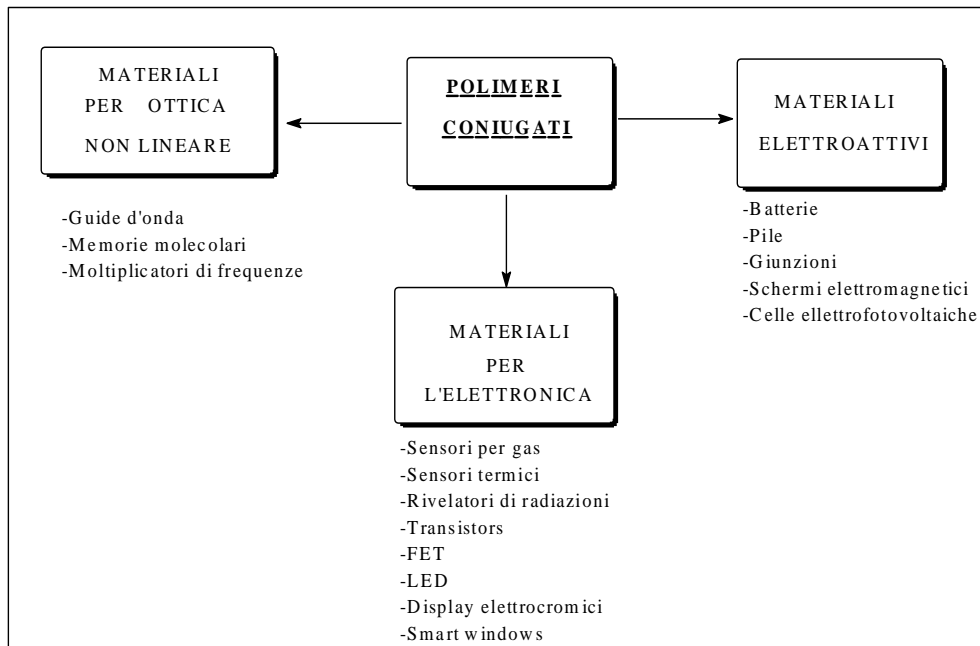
POLIMERI CONIUGATI

MATERIALI PER OTTICA NON LINEARE

-Guide d'onda
-Memorie molecolari
-Moltiplicatori di frequenze

MATERIALI ELETTROATTIVI

-Batterie
-Pile
-Giunzioni
-Schermi elettromagnetici
-Celle ellettrofotovoltaiche

MATERIALI PER L'ELETTRONICA

-Sensori per gas
-Sensori termici
-Rivelatori di radiazioni
-Transistors
-FET
-LED
-Display elettrocromici
-Smart windows